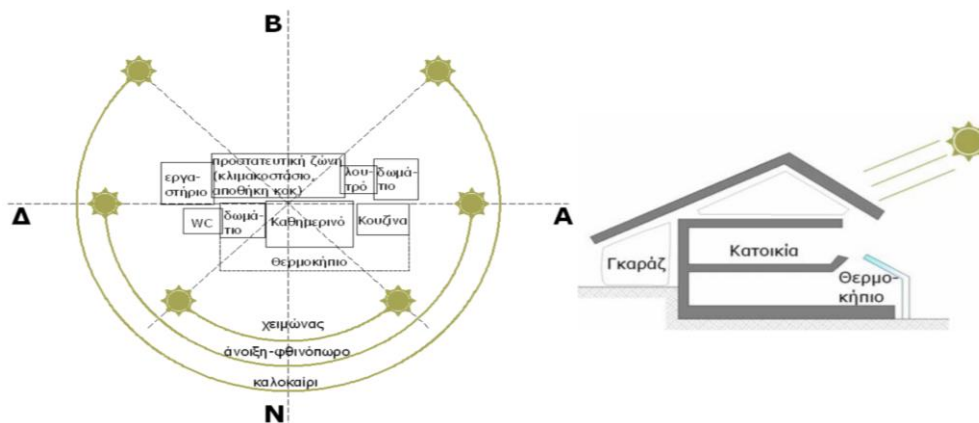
Β

Δ

Α

Ν

εργαστήριο

προστατευτική ζώνη (κλιμακοστάσιο, αποθήκη κ.κ.)

λουτρό

δωμάτιο

WC

δωμάτιο

Καθημερινό

Κουζίνα

Θερμοκήπιο

χειμώνας

άνοιξη-φθινόπωρο

καλοκαίρι

Γκαράζ

Κατοικία

Θερμοκήπιο